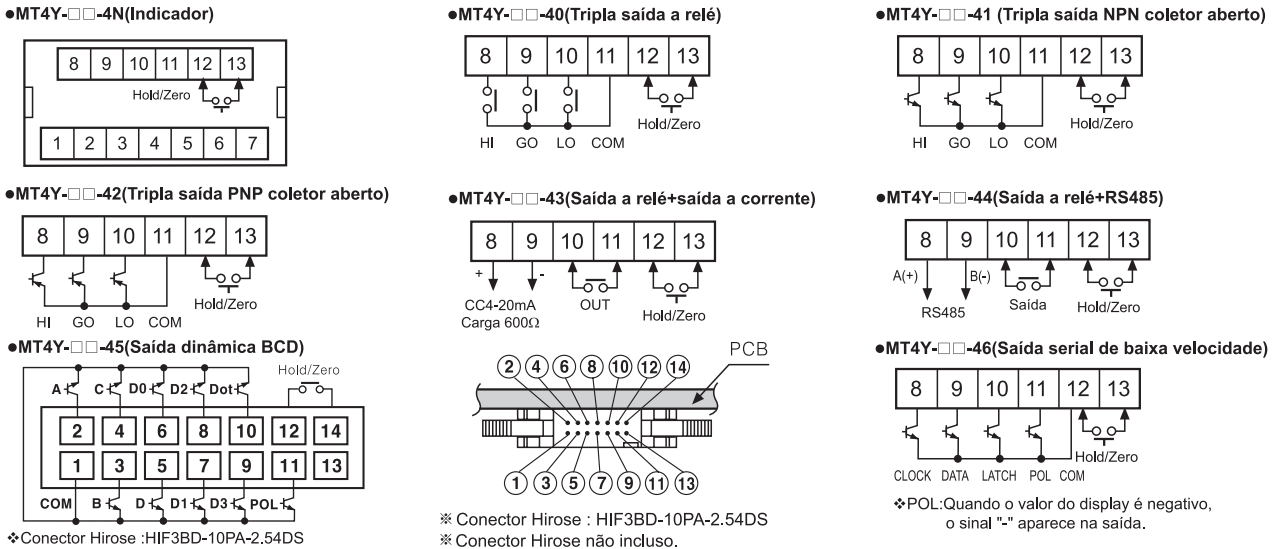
●MT4Y-□□-4N(Indicador)

| 8 | 9 | 10 | 11 | 12 | 13 |
|---|---|---|---|---|---|

Hold/Zero

| 1 | 2 | 3 | 4 | 5 | 6 | 7 |
|---|---|---|---|---|---|---|

●MT4Y-□□-40(Tripla saída a relé)

| 8 | 9 | 10 | 11 | 12 | 13 |
|---|---|---|---|---|---|

HI GO LO COM Hold/Zero

●MT4Y-□□-41 (Tripla saída NPN coletor aberto)

| 8 | 9 | 10 | 11 | 12 | 13 |
|---|---|---|---|---|---|

HI GO LO COM Hold/Zero

●MT4Y-□□-42(Tripla saída PNP coletor aberto)

| 8 | 9 | 10 | 11 | 12 | 13 |
|---|---|---|---|---|---|

HI GO LO COM Hold/Zero

●MT4Y-□□-43(Saída a relé+saída a corrente)

| 8 | 9 | 10 | 11 | 12 | 13 |
|---|---|---|---|---|---|

+ - CC4-20mA Carga 600Ω OUT Hold/Zero

●MT4Y-□□-44(Saída a relé+RS485)

| 8 | 9 | 10 | 11 | 12 | 13 |
|---|---|---|---|---|---|

A(+) B(-) RS485 Saída Hold/Zero

●MT4Y-□□-45(Saída dinâmica BCD)

A C D0 D2 Dot Hold/Zero

| 2 | 4 | 6 | 8 | 10 | 12 | 14 |
|---|---|---|---|---|---|---|
| 1 | 3 | 5 | 7 | 9 | 11 | 13 |

COM B D D1 D3 POL

❖Conector Hirose :HIF3BD-10PA-2.54DS

PCB
② ④ ⑥ ⑧ ⑩ ⑫ ⑭
① ③ ⑤ ⑦ ⑨ ⑪ ⑬

※ Conector Hirose : HIF3BD-10PA-2.54DS
※ Conector Hirose não incluso.

●MT4Y-□□-46(Saída serial de baixa velocidade)

| 8 | 9 | 10 | 11 | 12 | 13 |
|---|---|---|---|---|---|

CLOCK DATA LATCH POL COM Hold/Zero

❖POL:Quando o valor do display é negativo, o sinal "-" aparece na saída.